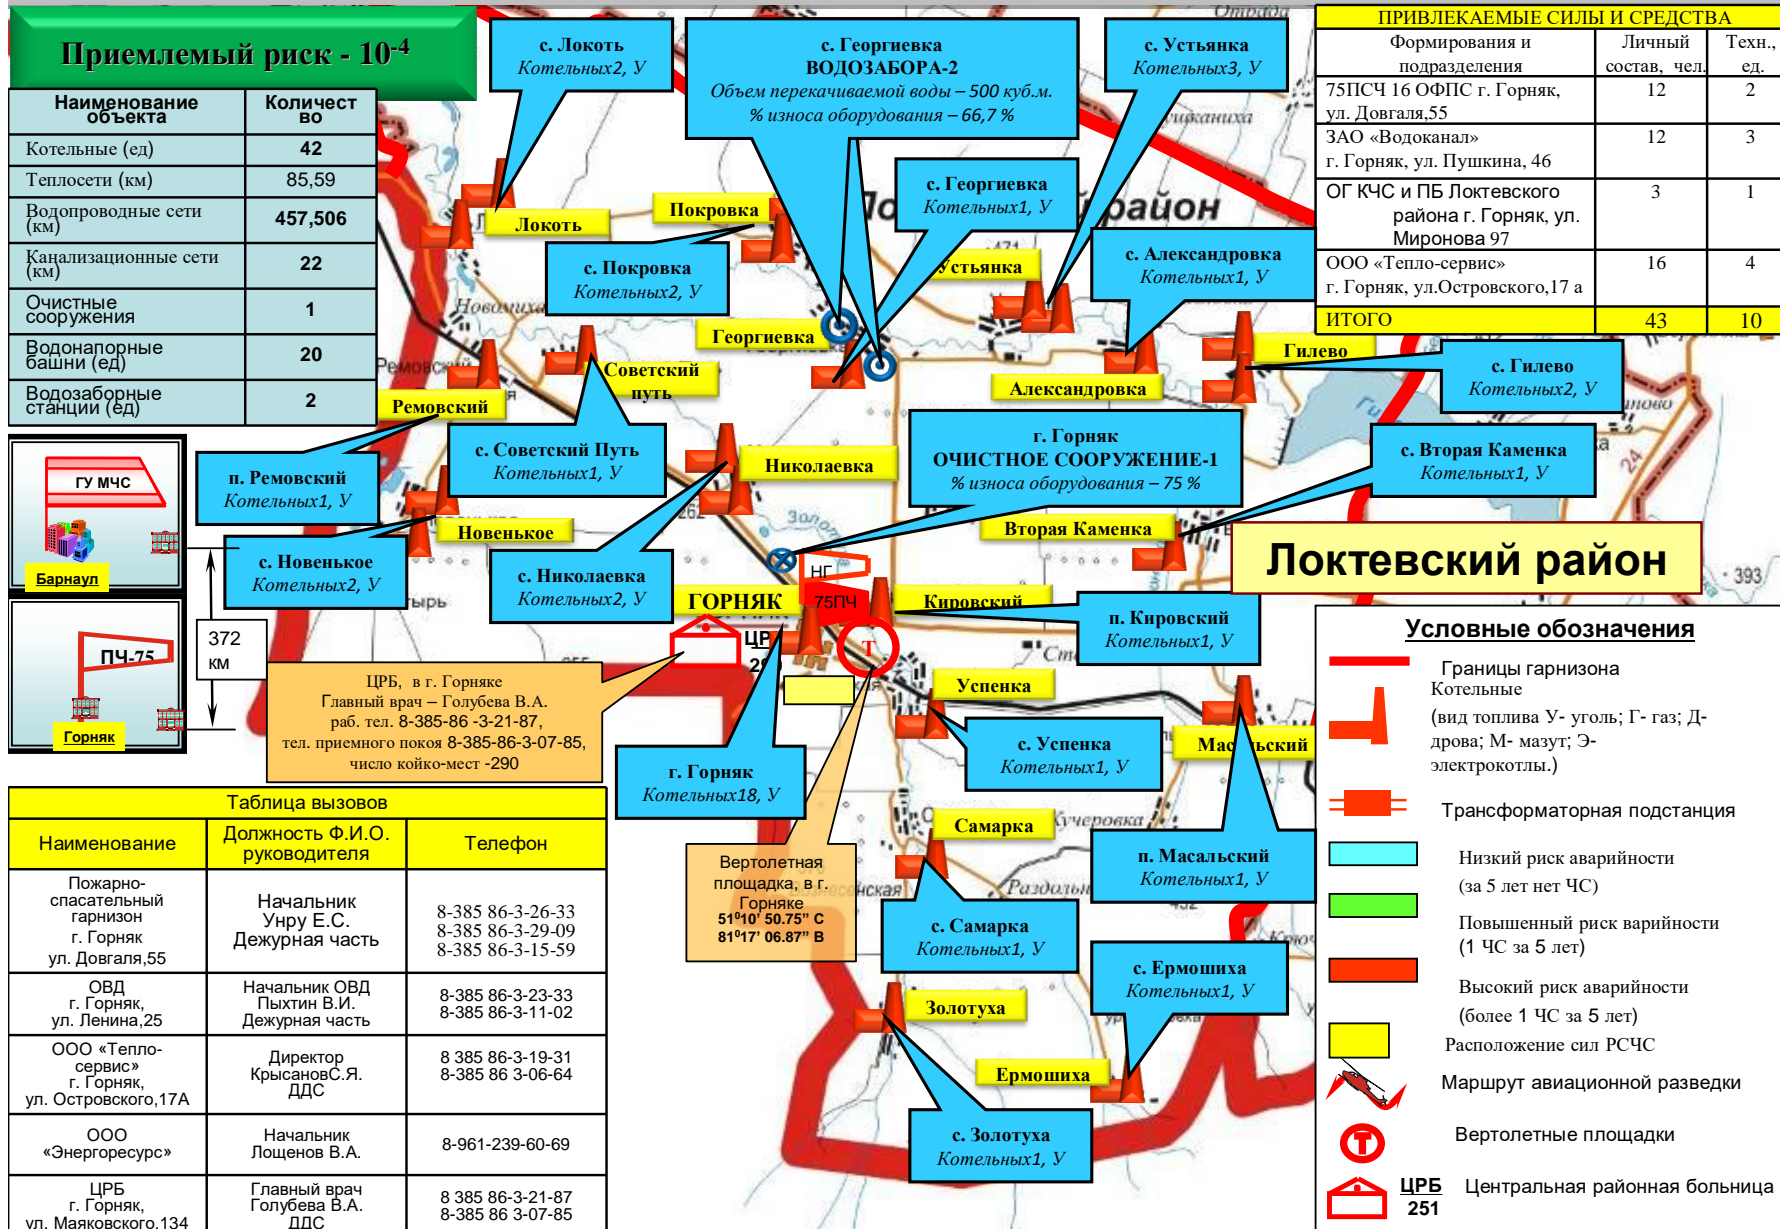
Приемлемый риск - $10^{-4}$

| Наименование объекта | Количество |
|---|---|
| Котельные (ед) | 42 |
| Теплосети (км) | 85,59 |
| Водопроводные сети (км) | 457,506 |
| Канализационные сети (км) | 22 |
| Очистные сооружения | 1 |
| Водонапорные башни (ед) | 20 |
| Водозаборные станции (ед) | 2 |

ГУ МЧС
Барнаул
ПЧ-75
Горняк
372 км

с. Локоть Котельных2, У
с. Георгиевка ВОДОЗАБОРА-2 Объем перекачиваемой воды – 500 куб.м. % износа оборудования – 66,7 %
с. Устьянка Котельных3, У
с. Георгиевка Котельных1, У
с. Покровка Котельных2, У
с. Александровка Котельных1, У
с. Гилево Котельных2, У
с. Советский Путь Котельных1, У
п. Ремовский Котельных1, У
г. Горняк ОЧИСТНОЕ СООРУЖЕНИЕ-1 % износа оборудования – 75 %
с. Вторая Каменка Котельных1, У
с. Новенькое Котельных2, У
с. Николаевка Котельных2, У
п. Кировский Котельных1, У
с. Успенка Котельных1, У
г. Горняк Котельных18, У
п. Масальский Котельных1, У
с. Самарка Котельных1, У
с. Ермошиха Котельных1, У
с. Золотуха Котельных1, У

Локоть
Покровка
Устьянка
Георгиевка
Гилево
Советский путь
Александровка
Ремовский
Николаевка
Вторая Каменка
Новенькое
ГОРНЯК
НГ
75ПЧ
ЦР
Кировский
Успенка
Масальский
Самарка
Золотуха
Ермошиха
Локтевский район

ЦРБ, в г. Горняке Главный врач – Голубева В.А. раб. тел. 8-385-86 -3-21-87, тел. приемного покоя 8-385-86-3-07-85, число койко-мест -290

Вертолетная площадка, в г. Горняке $51^0 10' 50.75''$ С $81^0 17' 06.87''$ В

ПРИВЛЕКАЕМЫЕ СИЛЫ И СРЕДСТВА

| Формирования и подразделения | Личный состав, чел. | Техн., ед. |
|---|---|---|
| 75ПСЧ 16 ОФПС г. Горняк, ул. Довгаля,55 | 12 | 2 |
| ЗАО «Водоканал» г. Горняк, ул. Пушкина, 46 | 12 | 3 |
| ОГ КЧС и ПБ Локтевского района г. Горняк, ул. Миронова 97 | 3 | 1 |
| ООО «Тепло-сервис» г. Горняк, ул.Островского,17 а | 16 | 4 |
| ИТОГО | 43 | 10 |

Таблица вызовов

| Наименование | Должность Ф.И.О. руководителя | Телефон |
|---|---|---|
| Пожарно-спасательный гарнизон г. Горняк ул. Довгаля,55 | Начальник Унру Е.С. Дежурная часть | 8-385 86-3-26-33 8-385 86-3-29-09 8-385 86-3-15-59 |
| ОВД г. Горняк, ул. Ленина,25 | Начальник ОВД Пыхтин В.И. Дежурная часть | 8-385 86-3-23-33 8-385 86-3-11-02 |
| ООО «Тепло-сервис» г. Горняк, ул. Островского,17А | Директор КрысановС.Я. ДДС | 8 385 86-3-19-31 8-385 86 3-06-64 |
| ООО «Энергоресурс» | Начальник Лощенов В.А. | 8-961-239-60-69 |
| ЦРБ г. Горняк, ул. Маяковского,134 | Главный врач Голубева В.А. ДДС | 8 385 86-3-21-87 8-385 86 3-07-85 |

Условные обозначения
Границы гарнизона
Котельные (вид топлива У- уголь; Г- газ; Д- дрова; М- мазут; Э- электрокотлы.)
Трансформаторная подстанция
Низкий риск аварийности (за 5 лет нет ЧС)
Повышенный риск варийности (1 ЧС за 5 лет)
Высокий риск аварийности (более 1 ЧС за 5 лет)
Расположение сил РСЧС
Маршрут авиационной разведки
Вертолетные площадки
ЦРБ 251 Центральная районная больница